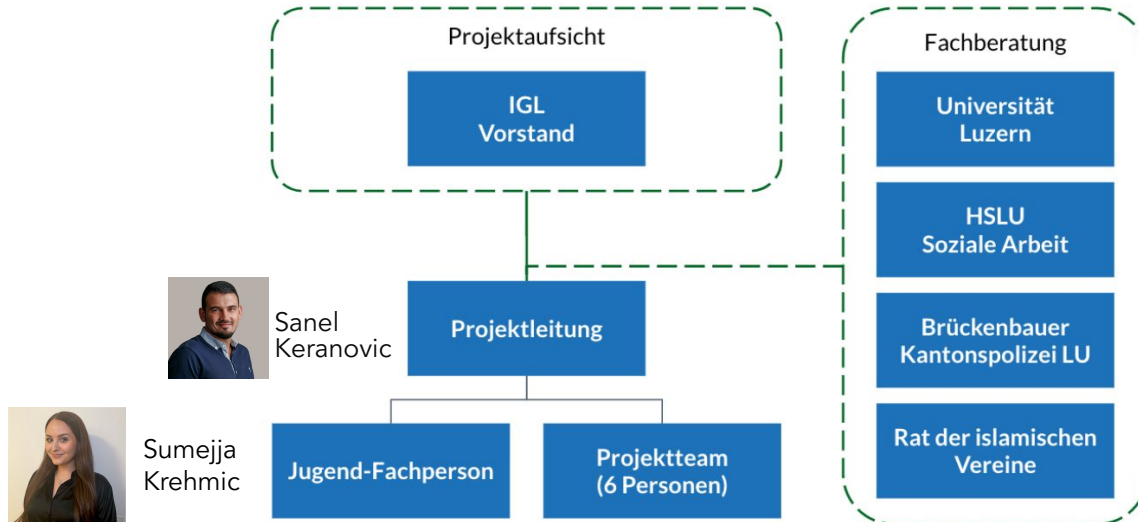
Projektaufsicht

IGL Vorstand

Fachberatung

Universität Luzern

HSLU Soziale Arbeit

Brückenbauer Kantonspolizei LU

Rat der islamischen Vereine

Sanel Keranovic

Projektleitung

Sumejja Krehmic

Jugend-Fachperson

Projektteam (6 Personen)